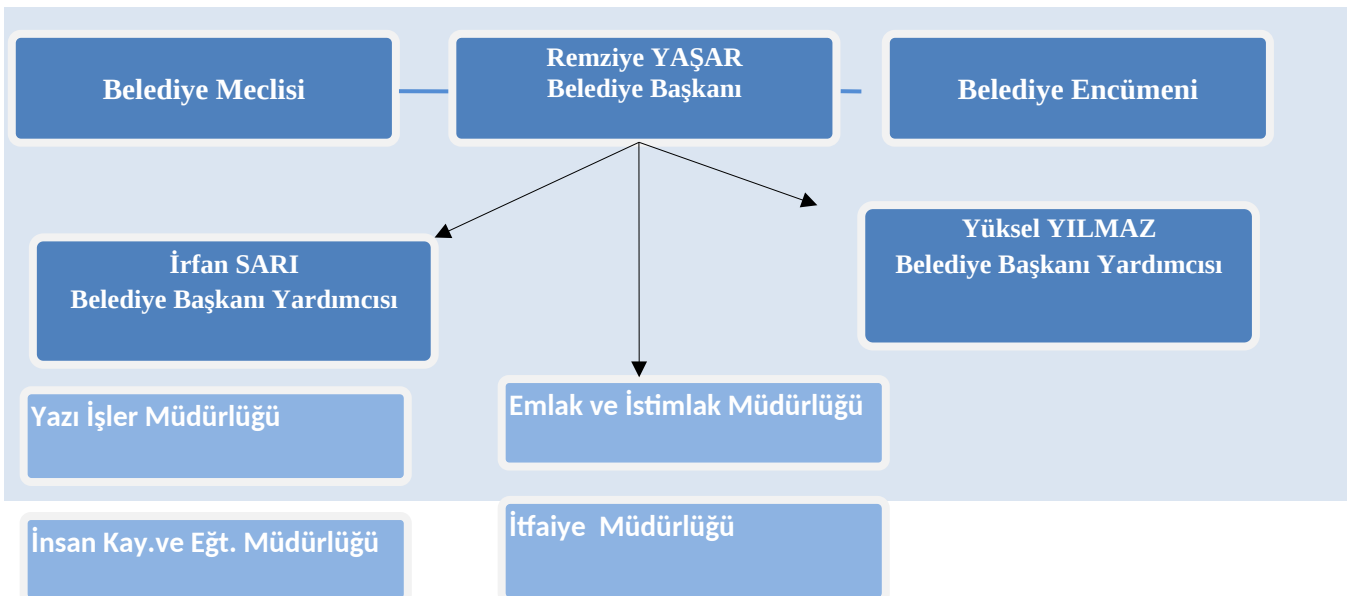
Belediye Meclisi

Remziye YAŞAR
Belediye Başkanı

Belediye Encümeni

İrfan SARI
Belediye Başkanı Yardımcısı

Yüksel YILMAZ
Belediye Başkanı Yardımcısı

Yazı İşler Müdürlüğü

Emlak ve İstimlak Müdürlüğü

İnsan Kay.ve Eğt. Müdürlüğü

İtfaiye Müdürlüğü